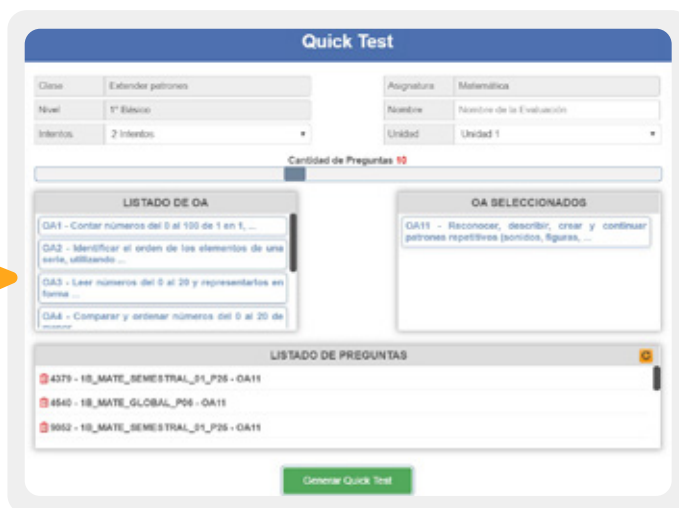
Quick Test

| Clase | Extender patrones |
|---|---|
| Nivel | 1° Básico |
| Intentos | 2 Intentos |

| Asignatura | Matemática |
|---|---|
| Nombre | Nombre de la Evaluación |
| Unidad | Unidad 1 |

Cantidad de Preguntas 10

LISTADO DE OA

OA1 - Contar números del 0 al 100 de 1 en 1, ...

OA2 - Identificar el orden de los elementos de una serie, utilizando ...

OA3 - Leer números del 0 al 20 y representarlos en forma ...

OA4 - Comparar y ordenar números del 0 al 20 de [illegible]

OA SELECCIONADOS

OA11 - Reconocer, describir, crear y continuar patrones repetitivos (sonidos, figuras, ...

LISTADO DE PREGUNTAS

4379 - 1B_MATE_SEMESTRAL_01_P26 - OA11

4540 - 1B_MATE_GLOBAL_P06 - OA11

9052 - 1B_MATE_SEMESTRAL_01_P26 - OA11

Generar Quick Test